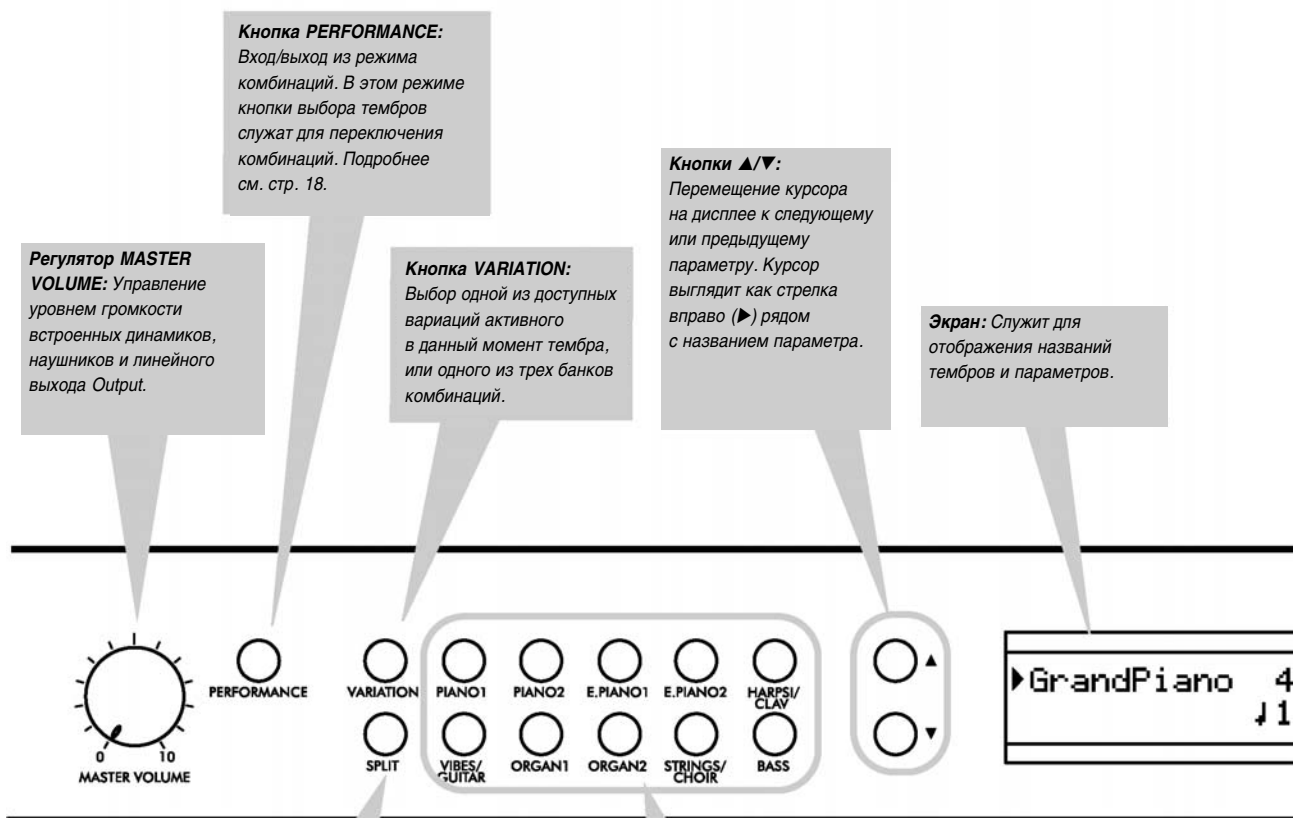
**Кнопка PERFORMANCE:** Вход/выход из режима комбинаций. В этом режиме кнопки выбора тембров служат для переключения комбинаций. Подробнее см. стр. 18.

**Кнопки ▲/▼:** Перемещение курсора на дисплее к следующему или предыдущему параметру. Курсор выглядит как стрелка вправо (▶) рядом с названием параметра.

**Регулятор MASTER VOLUME:** Управление уровнем громкости встроенных динамиков, наушников и линейного выхода Output.

**Кнопка VARIATION:** Выбор одной из доступных вариаций активного в данный момент тембра, или одного из трех банков комбинаций.

**Экран:** Служит для отображения названий тембров и параметров.

0
10
MASTER VOLUME
PERFORMANCE
VARIATION
SPLIT
PIANO1
PIANO2
E.PIANO1
E.PIANO2
HARPSI/CLAV
VIBES/GUITAR
ORGAN1
ORGAN2
STRINGS/CHOIR
BASS
▲
▼
▶GrandPiano 4
♩1